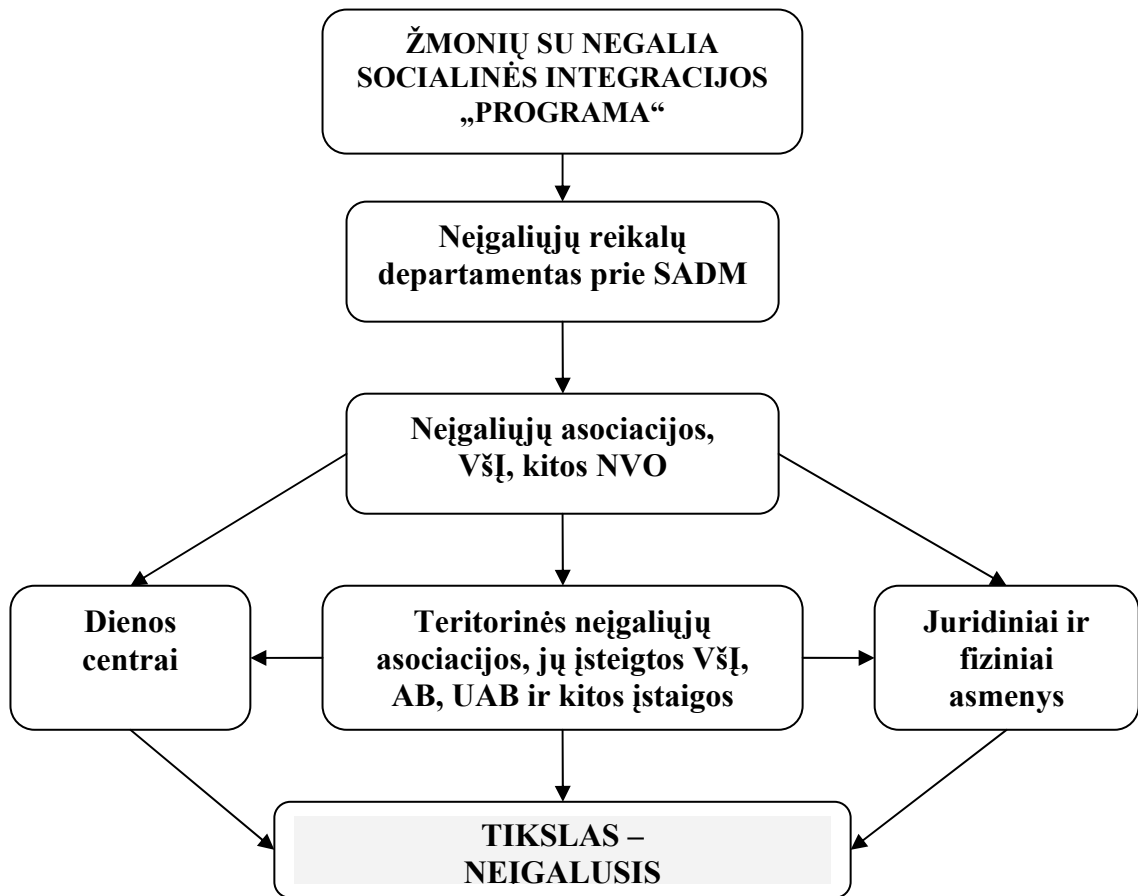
ŽMONIŲ SU NEGALIA SOCIALINĖS INTEGRACIJOS „PROGRAMA“

Neįgaliųjų reikalų departamentas prie SADM

Neįgaliųjų asociacijos, VšĮ, kitos NVO

Dienos centrai

Teritorinės neįgaliųjų asociacijos, jų įsteigtos VšĮ, AB, UAB ir kitos įstaigos

Juridiniai ir fiziniai asmenys

TIKSLAS – NEĮGALUSIS